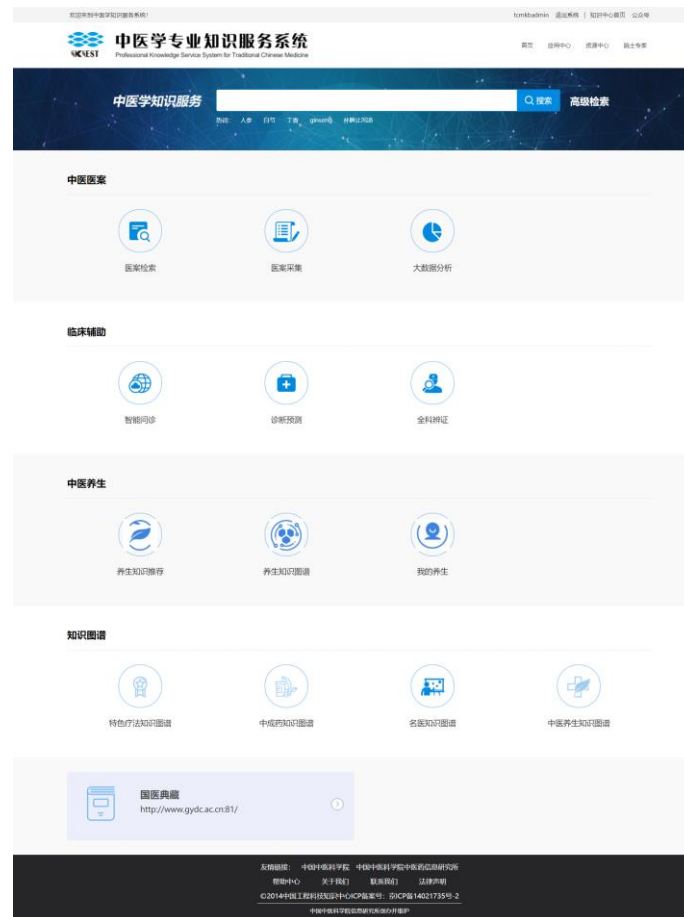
欢迎来到中医学知识服务系统!

tcmkbadmin 退出系统 | 知识中心首页 公众号

中医学专业知识服务系统
CKCEST Professional Knowledge Service System for Traditional Chinese Medicine

首页 应用中心 资源中心 融土专家

中医学知识服务

搜索 高级检索

热词: 人参 甘草 丁香 ginseng 补阳还五汤

中医医案

医案检索

医案采集

大数据分析

临床辅助

智能问诊

诊断预测

全科辨证

中医养生

养生知识推荐

养生知识图谱

我的养生

知识图谱

特色疗法知识图谱

中成药知识图谱

名医知识图谱

中医养生知识图谱

国医典藏
http://www.gydc.ac.cn:81/

友情链接: 中国中医科学院 中国中医科学院中医药信息研究所

帮助中心 关于我们 联系我们 法律声明

©2014中国工程科技知识中心ICP备案号: 京ICP备14021735号-2

中国中医科学院信息研究所制作并维护